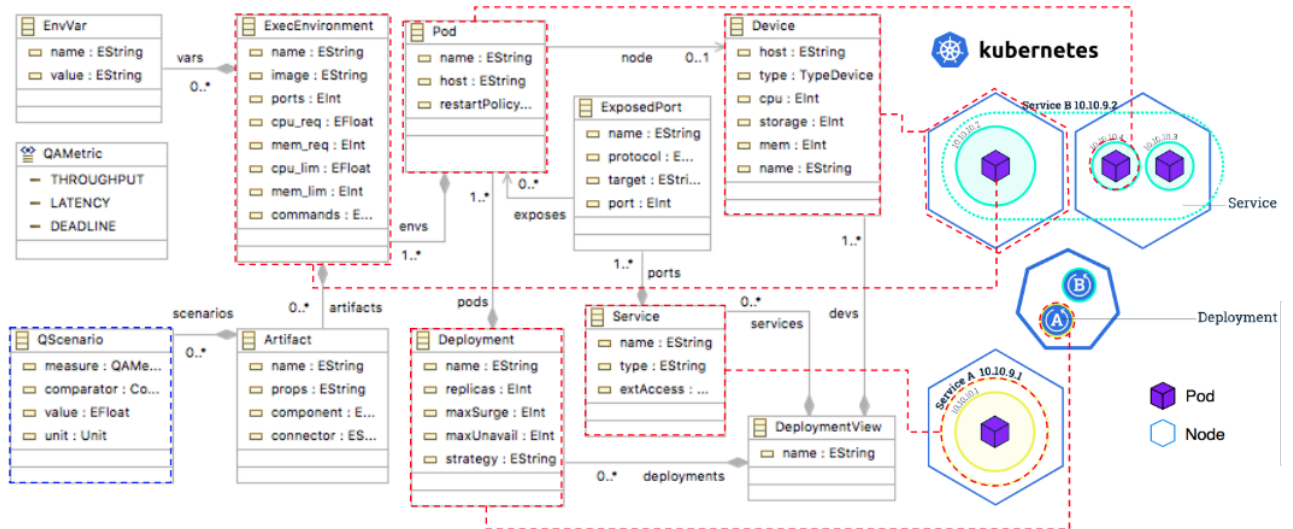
EnvVar
name : EString
value : EString

vars
0..*

ExecEnvironment
name : EString
image : EString
ports : EInt
cpu_req : EFloat
mem_req : EInt
cpu_lim : EFloat
mem_lim : EInt
commands : E...

Pod
name : EString
host : EString
restartPolicy...

node
0..1

Device
host : EString
type : TypeDevice
cpu : EInt
storage : EInt
mem : EInt
name : EString

kubernetes

QAMetric
THROUGHPUT
LATENCY
DEADLINE

ExposedPort
name : EString
protocol : E...
target : EStri...
port : EInt

0..*
exposes
1..*
envs
1..*

Service B 10.10.9.2
10.10.10.2
10.10.10.4
10.10.10.3
Service

1..*

1..*
ports

0..*
artifacts
scenarios
0..*
pods
0..*
services
devs

B
A
Deployment

QScenario
measure : QAMe...
comparator : Co...
value : EFloat
unit : Unit

Artifact
name : EString
props : EString
component : E...
connector : ES...

Deployment
name : EString
replicas : EInt
maxSurge : EInt
maxUnavail : EInt
strategy : EString

Service
name : EString
type : EString
extAccess : ...

DeploymentView
name : EString

0..*
deployments

Service A 10.10.9.1
10.10.10.1

Pod
Node